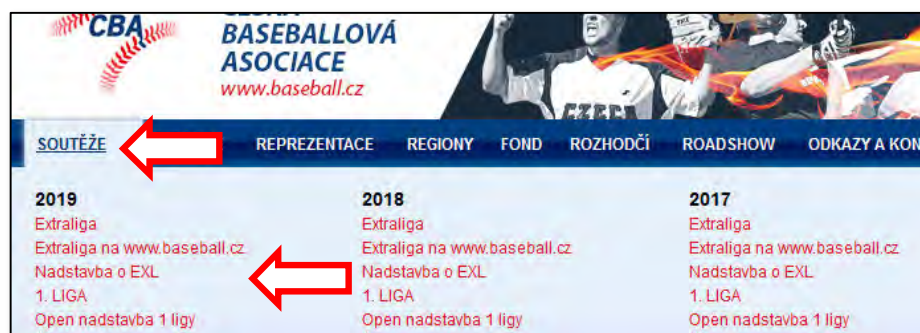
CBA
BASEBALLOVÁ ASOCIACE
www.baseball.cz

SOUTĚŽE REPREZENTACE REGIONY FOND ROZHODČÍ ROADSHOW ODKAZY A KON

2019
Extraliga
Extraliga na www.baseball.cz
Nadstavba o EXL
1. LIGA
Open nadstavba 1 ligy

2018
Extraliga
Extraliga na www.baseball.cz
Nadstavba o EXL
1. LIGA
Open nadstavba 1 ligy

2017
Extraliga
Extraliga na www.baseball.cz
Nadstavba o EXL
1. LIGA
Open nadstavba 1 ligy